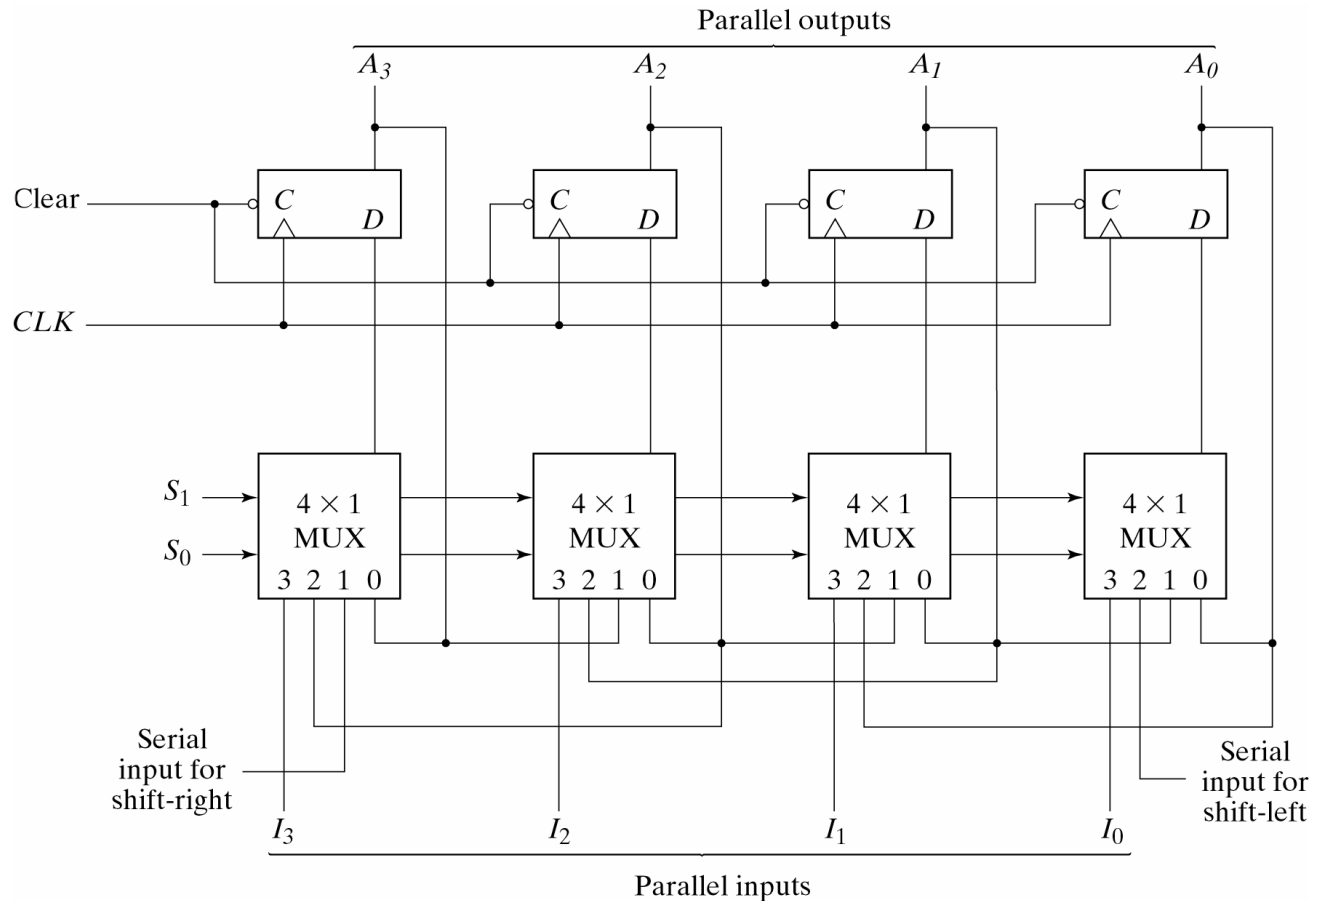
Parallel outputs

$A_3$ $A_2$ $A_1$ $A_0$

Clear

C D C D C D C D

CLK

$S_1$

$S_0$

$4 \times 1$ MUX 3 2 1 0

$4 \times 1$ MUX 3 2 1 0

$4 \times 1$ MUX 3 2 1 0

$4 \times 1$ MUX 3 2 1 0

Serial input for shift-right

Serial input for shift-left

$I_3$ $I_2$ $I_1$ $I_0$

Parallel inputs